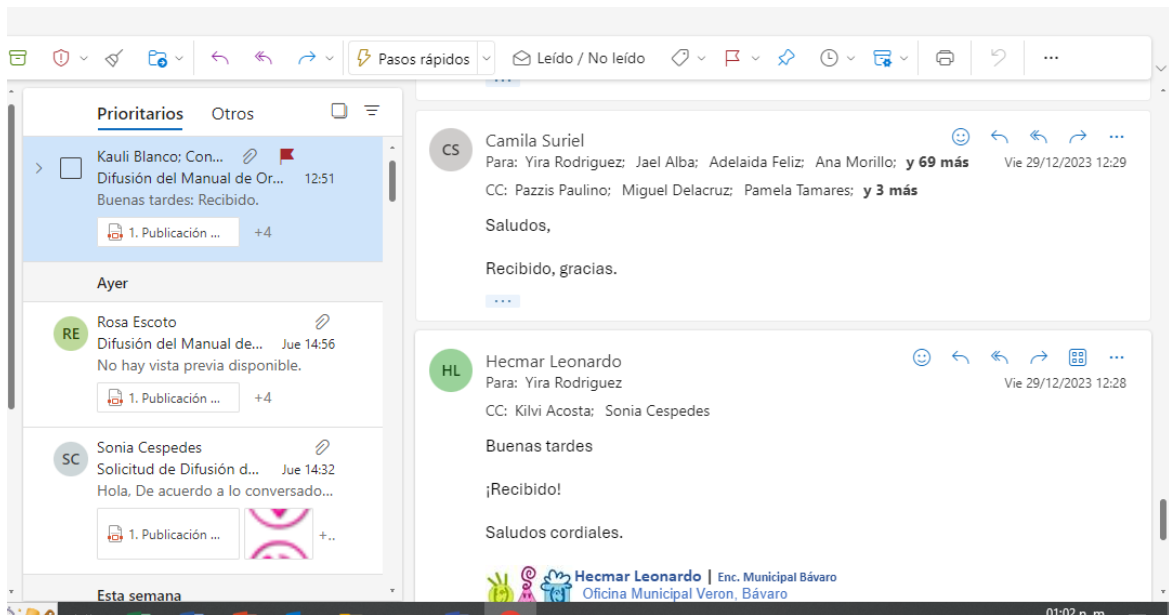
Pasos rápidos
Leído / No leído

Prioritarios Otros

Kauli Blanco; Con...
Difusión del Manual de Or... 12:51
Buenas tardes: Recibido.
1. Publicación ... +4

Ayer

RE
Rosa Escoto
Difusión del Manual de... Jue 14:56
No hay vista previa disponible.
1. Publicación ... +4

SC
Sonia Cespedes
Solicitud de Difusión d... Jue 14:32
Hola, De acuerdo a lo conversado...
1. Publicación ... +..

Esta semana

CS
Camila Suriel
Para: Yira Rodriguez; Jael Alba; Adelaida Feliz; Ana Morillo; y 69 más Vie 29/12/2023 12:29
CC: Pazzis Paulino; Miguel Delacruz; Pamela Tamares; y 3 más

Saludos,

Recibido, gracias.

HL
Hecmar Leonardo
Para: Yira Rodriguez Vie 29/12/2023 12:28
CC: Kilvi Acosta; Sonia Cespedes

Buenas tardes

¡Recibido!

Saludos cordiales.

Hecmar Leonardo | Enc. Municipal Bávaro
Oficina Municipal Veron, Bávaro

01:02 p. m.